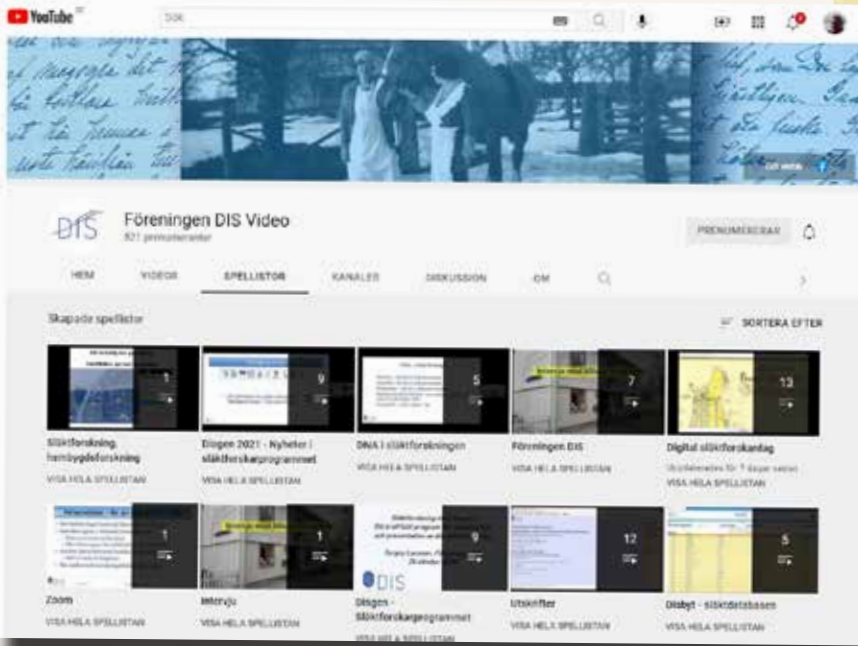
YouTube SE

Sök

Föreningen DIS Video
821 prenumeranter

PRENUMERERAR

HEM VIDEOR SPELLISTOR KANALER DISKUSSION OM

Skapade spellistor

SORTERA EFTER

1
Släktforskning, hembygdsforskning
VISA HELA SPELLISTAN

9
Disgen 2021 - Nyheter i släktforskarprogrammet
VISA HELA SPELLISTAN

5
DNA i släktforskningen
VISA HELA SPELLISTAN

7
Föreningen DIS
VISA HELA SPELLISTAN

13
Digital släktforskardag
Uppdaterades för 7 dagar sedan
VISA HELA SPELLISTAN

1
Zoom
VISA HELA SPELLISTAN

1
Intervju
VISA HELA SPELLISTAN

9
DIS
Disgen - Släktforskarprogrammet
VISA HELA SPELLISTAN

12
Utskrifter
VISA HELA SPELLISTAN

5
Disbyt - släktdatabasen
VISA HELA SPELLISTAN